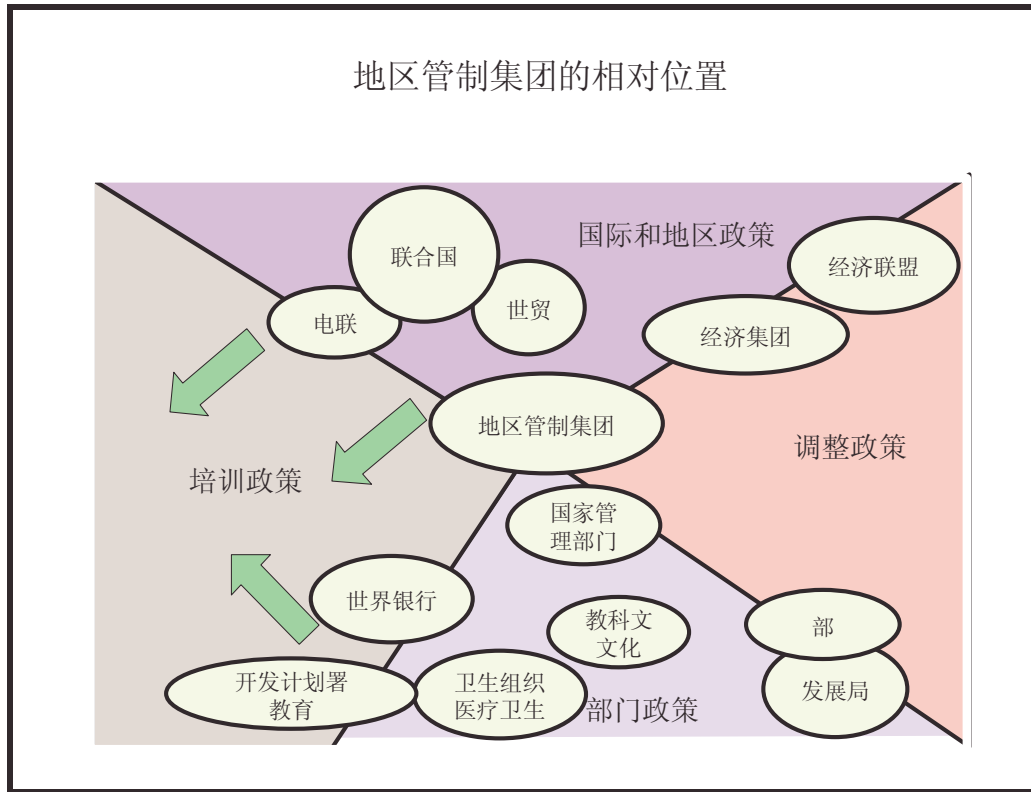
地区管制集团的相对位置

国际和地区政策

联合国

电联

世贸

经济联盟

经济集团

地区管制集团

调整政策

培训政策

国家管理部门

世界银行

教科文文化

部

发展局

开发计划署教育

卫生组织医疗卫生

部门政策